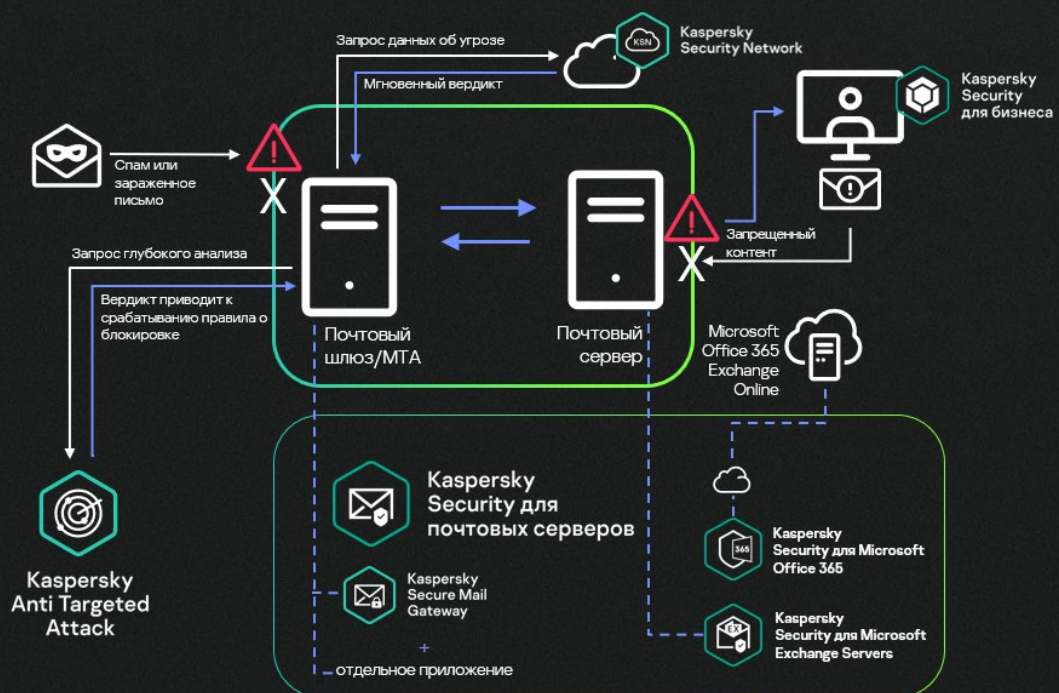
Запрос данных об угрозе

KSN

Kaspersky Security Network

Мгновенный вердикт

Kaspersky Security для бизнеса

Спам или зараженное письмо

X

Запрещенный контент

X

Запрос глубокого анализа

Вердикт приводит к срабатыванию правила о блокировке

Почтовый шлюз/MTA

Почтовый сервер

Microsoft Office 365 Exchange Online

Kaspersky Security для почтовых серверов

Kaspersky Anti Targeted Attack

Kaspersky Secure Mail Gateway

+

отдельное приложение

365

Kaspersky Security для Microsoft Office 365

EX

Kaspersky Security для Microsoft Exchange Servers